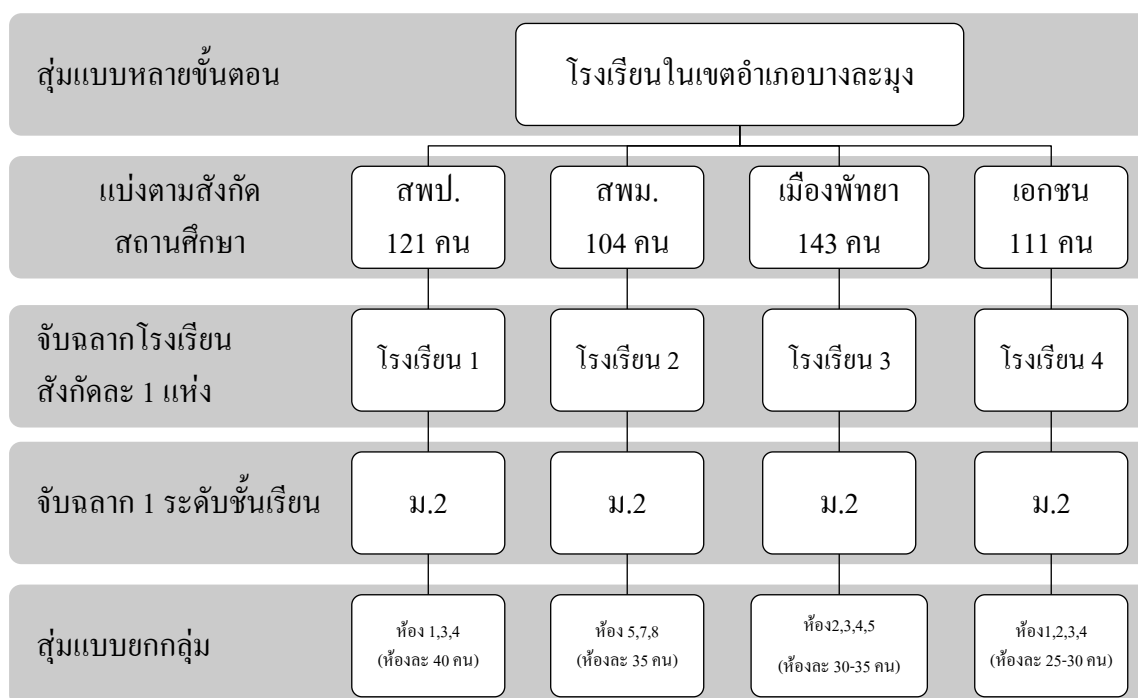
สุ่มแบบหลายขั้นตอน

โรงเรียนในเขตอำเภอบางละมุง

แบ่งตามสังกัด สถานศึกษา

สพป. 121 คน

สพม. 104 คน

เมืองพัทยา 143 คน

เอกชน 111 คน

จับฉลากโรงเรียน สังกัดละ 1 แห่ง

โรงเรียน 1

โรงเรียน 2

โรงเรียน 3

โรงเรียน 4

จับฉลาก 1 ระดับชั้นเรียน

ม.2

ม.2

ม.2

ม.2

สุ่มแบบยกกลุ่ม

ห้อง 1,3,4 (ห้องละ 40 คน)

ห้อง 5,7,8 (ห้องละ 35 คน)

ห้อง2,3,4,5 (ห้องละ 30-35 คน)

ห้อง1,2,3,4 (ห้องละ 25-30 คน)